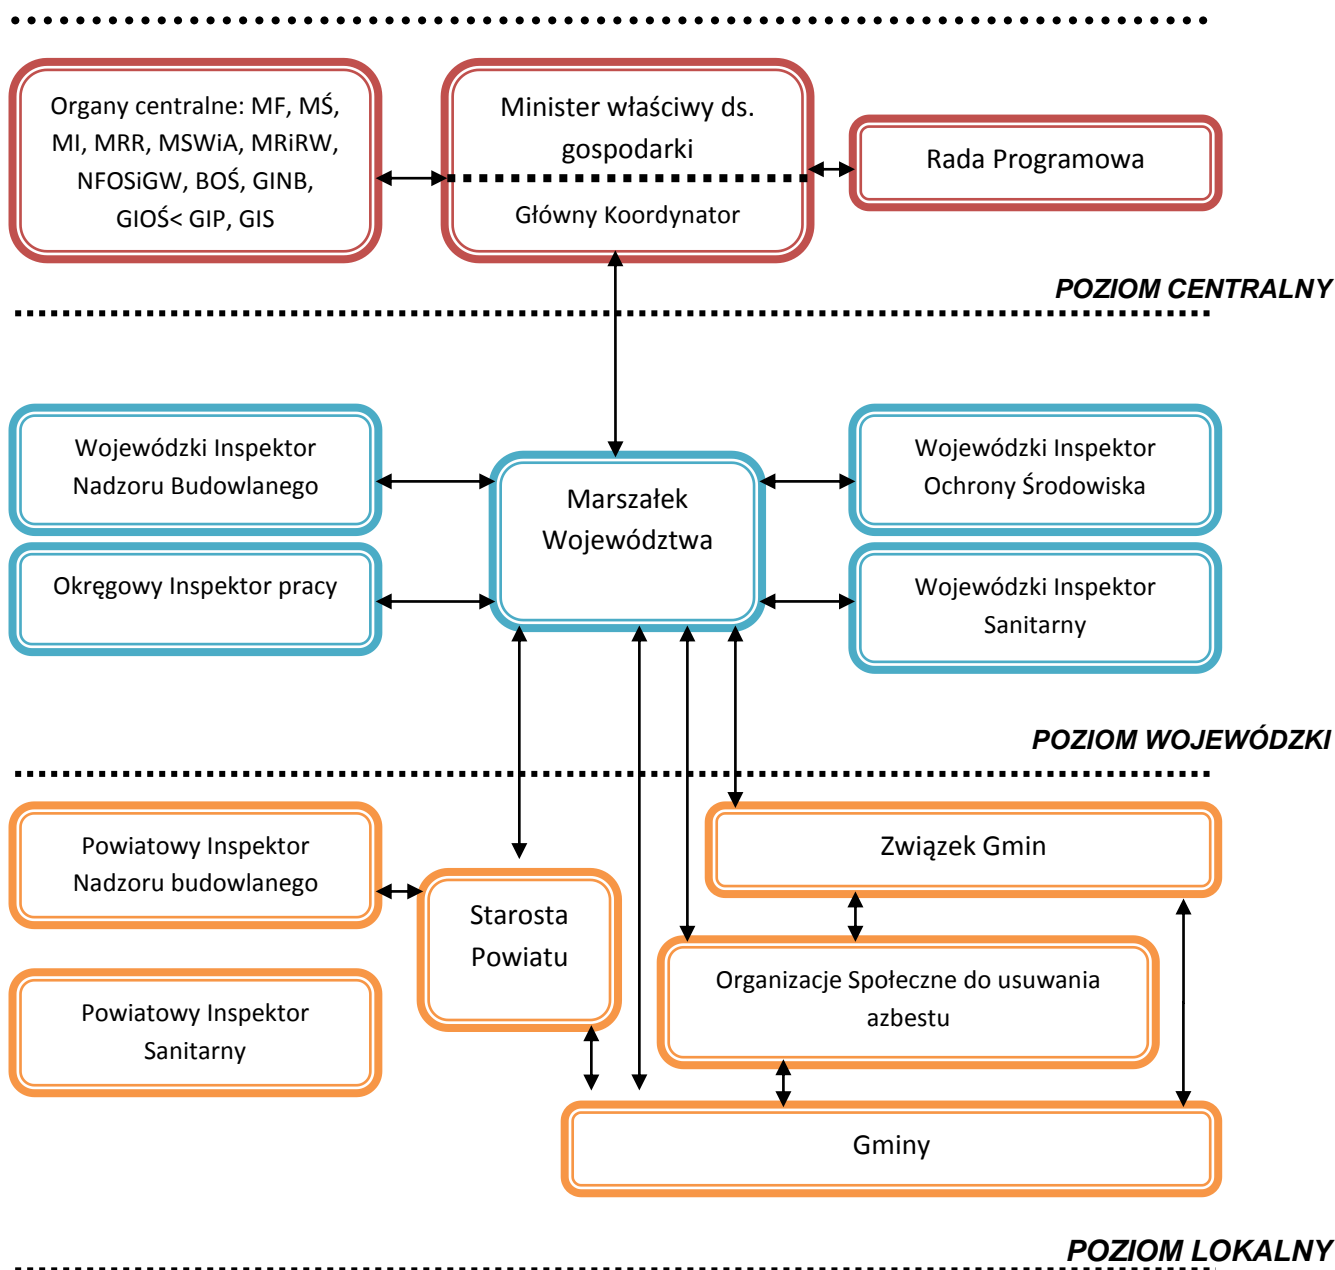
Organy centralne: MF, MŚ, MI, MRR, MSWiA, MRiRW, NFOSiGW, BOŚ, GINB, GIOŚ< GIP, GIS

Minister właściwy ds. gospodarki

Główny Koordynator

Rada Programowa

POZIOM CENTRALNY

Wojewódzki Inspektor Nadzoru Budowlanego

Marszałek Województwa

Wojewódzki Inspektor Ochrony Środowiska

Okręgowy Inspektor pracy

Wojewódzki Inspektor Sanitarny

POZIOM WOJEWÓDZKI

Powiatowy Inspektor Nadzoru budowlanego

Starosta Powiatu

Związek Gmin

Organizacje Społeczne do usuwania azbestu

Powiatowy Inspektor Sanitarny

Gminy

POZIOM LOKALNY